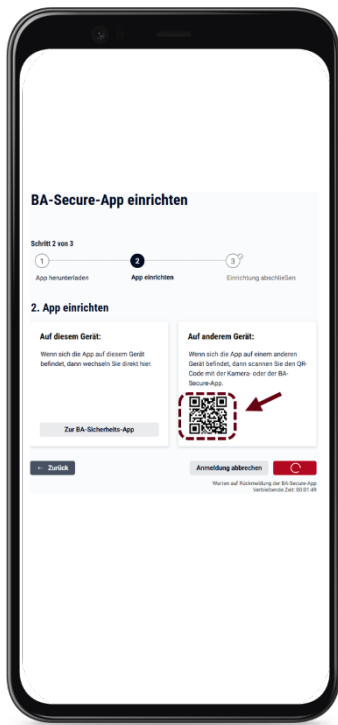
BA-Secure-App einrichten

Schritt 2 von 3

1 App herunterladen

2 App einrichten

3 Einrichtung abschließen

2. App einrichten

Auf diesem Gerät:

Wenn sich die App auf diesem Gerät befindet, dann wechseln Sie direkt hier.

Zur BA-Sicherheits-App

Auf anderem Gerät:

Wenn sich die App auf einem anderen Gerät befindet, dann scannen Sie den QR-Code mit der Kamera- oder der BA-Secure-App.

← Zurück

Anmeldung abbrechen

Warten auf Rückmeldung der BA-Secure-App
Verbleibende Zeit: 00:01:49